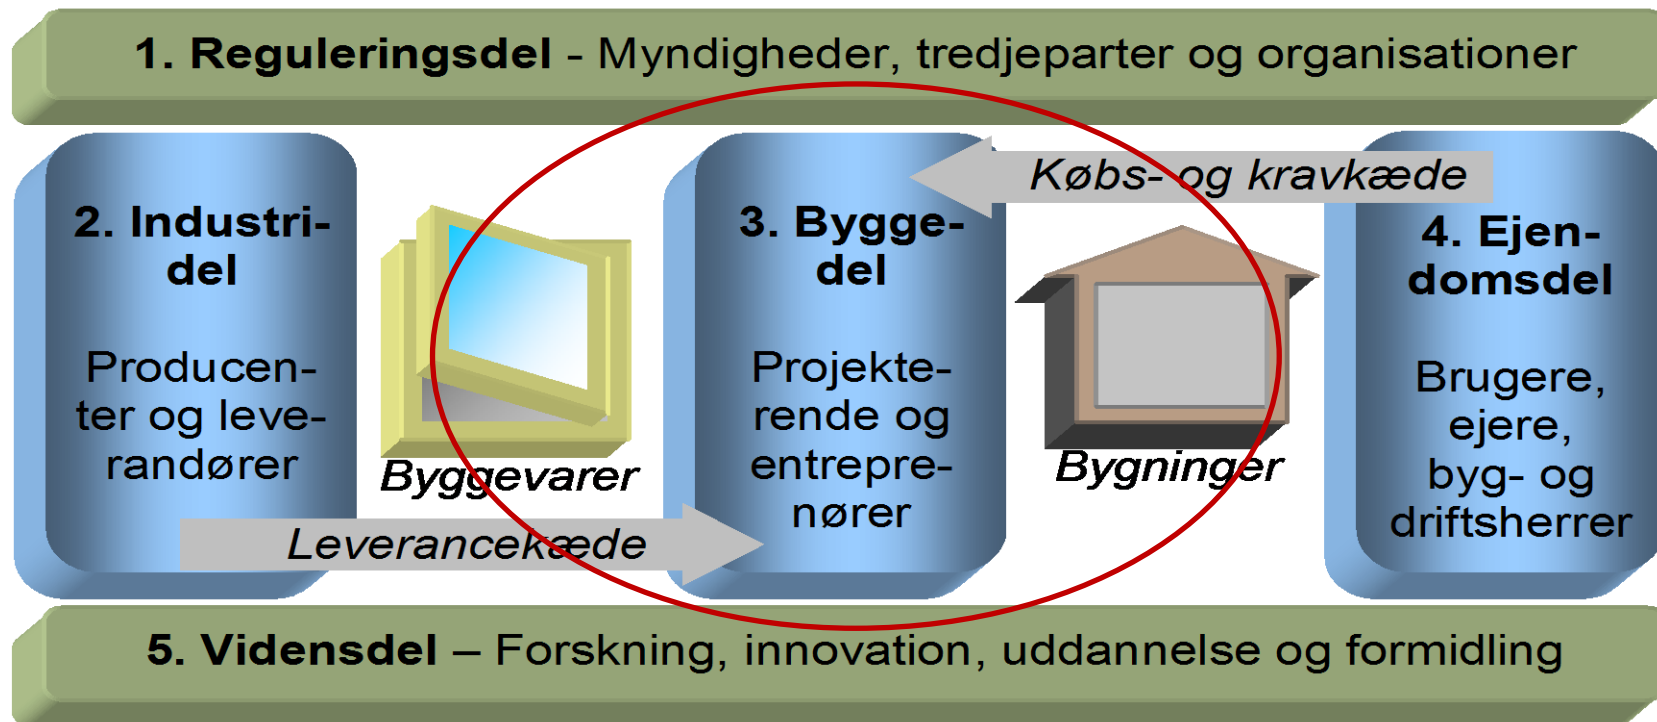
1. Reguleringsdel - Myndigheder, tredjeparter og organisationer

2. Industridel

Producenter og leverandører

Byggevarer

Leverancekæde

3. Byggedel

Projekterende og entreprenører

Købs- og kravkæde

Bygninger

4. Ejendomsdel

Brugere, ejere, byg- og driftsherrer

5. Vidensdel – Forskning, innovation, uddannelse og formidling